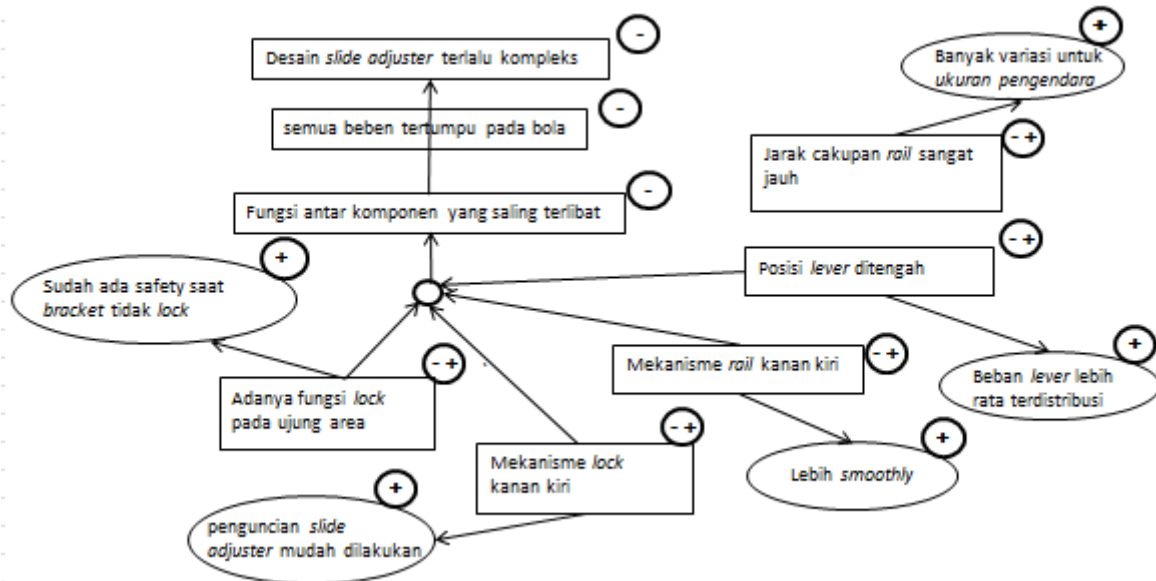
Desain *slide adjuster* terlalu kompleks
-

semua beben tertumpu pada bola
-

Fungsi antar komponen yang saling terlibat
-

Banyak variasi untuk *ukuran pengendara*
+

Jarak cakupan *rail* sangat jauh
- +

Sudah ada safety saat *bracket* tidak *lock*
+

Posisi *lever* ditengah
- +

Mekanisme *rail* kanan kiri
- +

Beban *lever* lebih rata terdistribusi
+

Adanya fungsi *lock* pada ujung area
- +

Mekanisme *lock* kanan kiri
- +

Lebih *smoothly*
+

penguncian *slide adjuster* mudah dilakukan
+